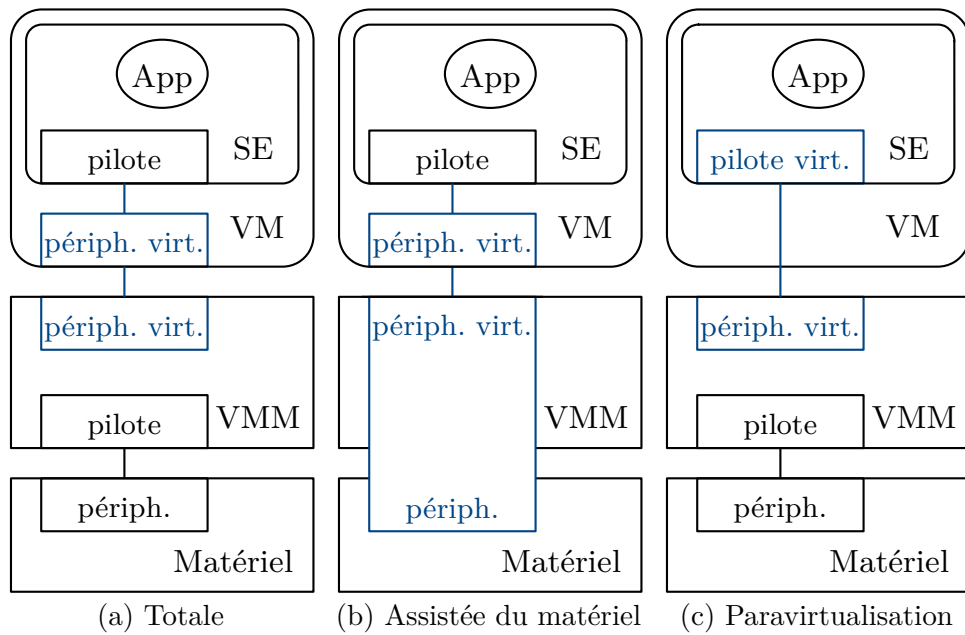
App
pilote
SE
périph. virt.
VM
périph. virt.
pilote
VMM
périph.
Matériel
(a) Totale

App
pilote
SE
périph. virt.
VM
périph. virt.
VMM
périph.
Matériel
(b) Assistée du matériel

App
pilote virt.
SE
VM
périph. virt.
pilote
VMM
périph.
Matériel
(c) Paravirtualisation